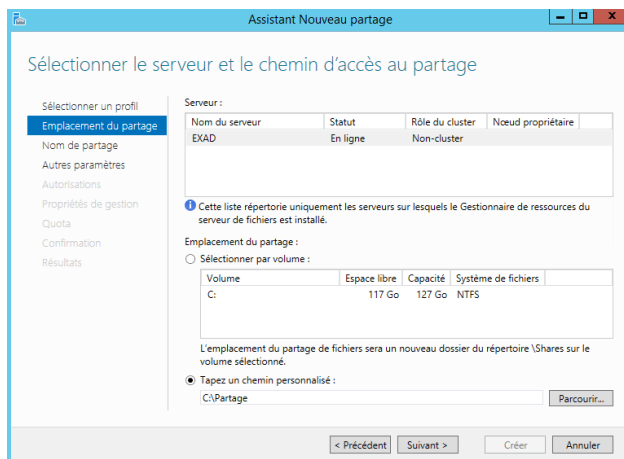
Assistant Nouveau partage

Sélectionner le serveur et le chemin d'accès au partage

Sélectionner un profil
Emplacement du partage
Nom de partage
Autres paramètres
Autorisations
Propriétés de gestion
Quota
Confirmation
Résultats

Serveur :

| Nom du serveur | Statut | Rôle du cluster | Nœud propriétaire |
|---|---|---|---|
| EXAD | En ligne | Non-cluster | |

Cette liste répertorie uniquement les serveurs sur lesquels le Gestionnaire de ressources du serveur de fichiers est installé.

Emplacement du partage :

Sélectionner par volume :

| Volume | Espace libre | Capacité | Système de fichiers |
|---|---|---|---|
| C: | 117 Go | 127 Go | NTFS |

L'emplacement du partage de fichiers sera un nouveau dossier du répertoire \Shares sur le volume sélectionné.

Tapez un chemin personnalisé :

C:\Partage

Parcourir...

< Précédent
Suivant >
Créer
Annuler